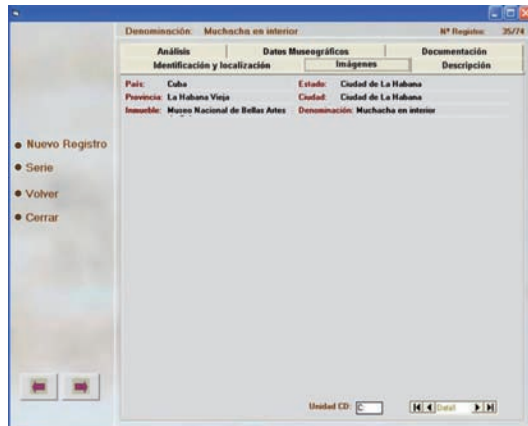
Denominación: Muchacha en interior

Nº Registro: 35/74

Análisis | Datos Museográficos | Documentación
Identificación y localización | Imágenes | Descripción

País: Cuba
Estado: Ciudad de La Habana
Provincia: La Habana Vieja
Ciudad: Ciudad de La Habana
Inmueble: Museo Nacional de Bellas Artes
Denominación: Muchacha en interior

• Nuevo Registro
• Serie
• Volver
• Cerrar

Unidad CD: C

Detal